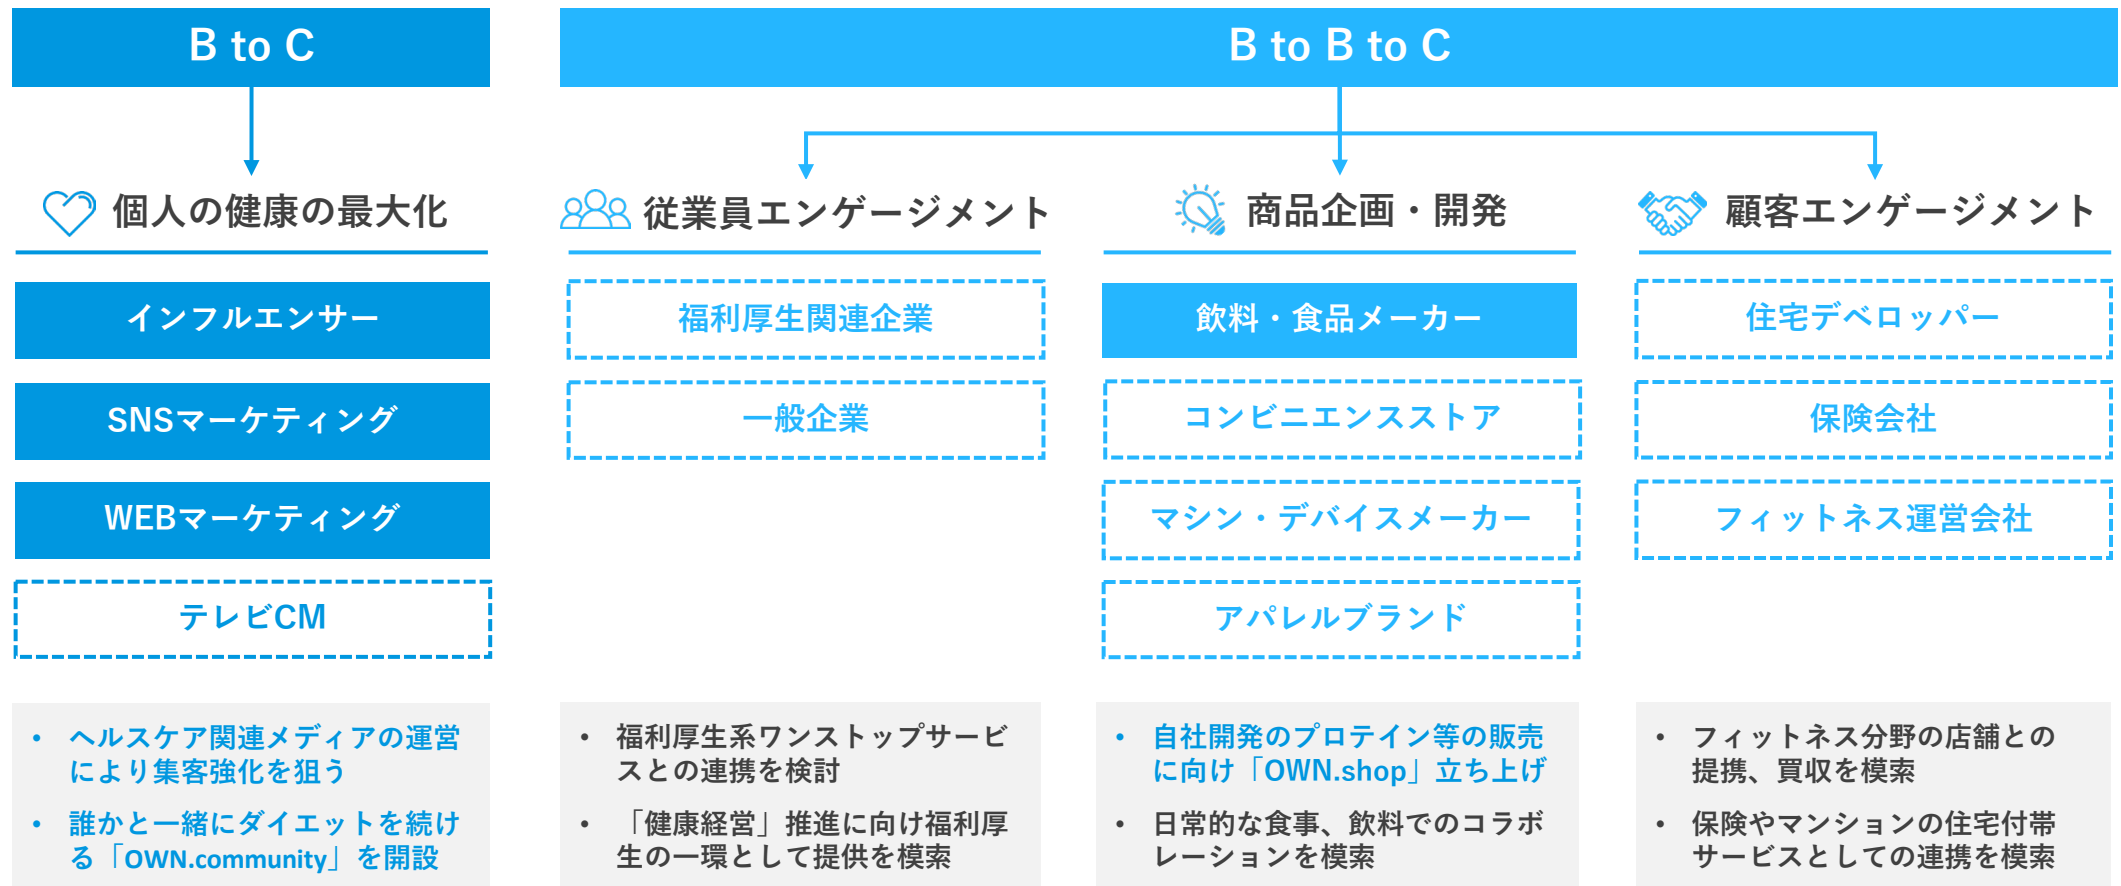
B to C

B to B to C

個人の健康の最大化

従業員エンゲージメント

商品企画・開発

顧客エンゲージメント

インフルエンサー

SNSマーケティング

WEBマーケティング

テレビCM

福利厚生関連企業

一般企業

飲料・食品メーカー

コンビニエンスストア

マシン・デバイスメーカー

アパレルブランド

住宅デベロッパー

保険会社

フィットネス運営会社

• ヘルスケア関連メディアの運営により集客強化を狙う
• 誰かと一緒にダイエットを続ける「OWN.community」を開設

• 福利厚生系ワンストップサービスとの連携を検討
• 「健康経営」推進に向け福利厚生の一環として提供を模索

• 自社開発のプロテイン等の販売に向け「OWN.shop」立ち上げ
• 日常的な食事、飲料でのコラボレーションを模索

• フィットネス分野の店舗との提携、買収を模索
• 保険やマンションの住宅付帯サービスとしての連携を模索